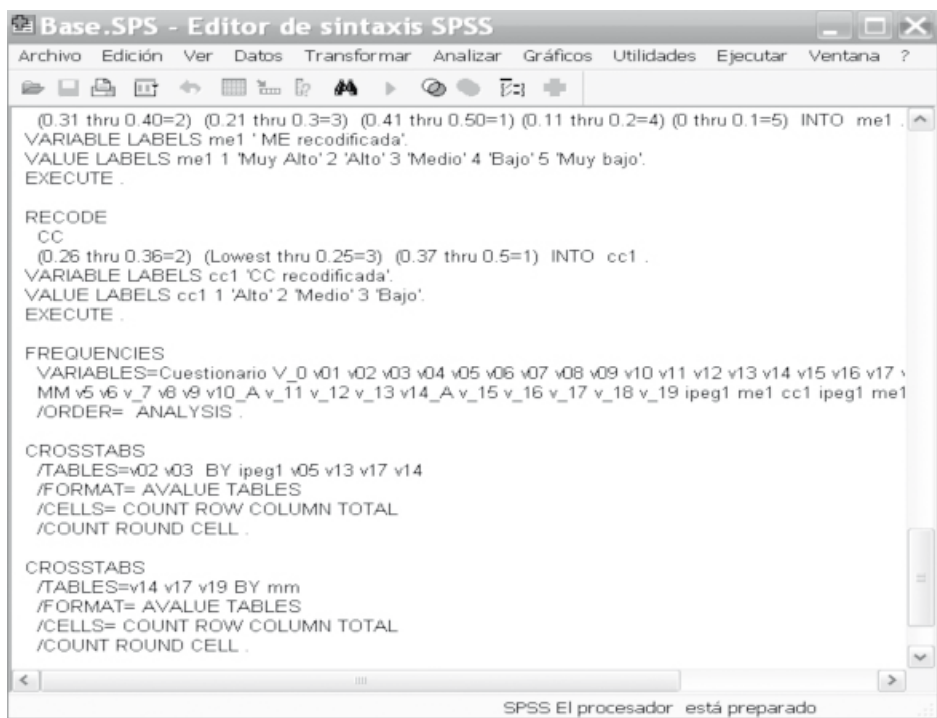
Base.SPS - Editor de sintaxis SPSS

Archivo Edición Ver Datos Transformar Analizar Gráficos Utilidades Ejecutar Ventana ?

(0.31 thru 0.40=2) (0.21 thru 0.3=3) (0.41 thru 0.50=1) (0.11 thru 0.2=4) (0 thru 0.1=5) INTO me1 .
VARIABLE LABELS me1 ' ME recodificada'.
VALUE LABELS me1 1 'Muy Alto' 2 'Alto' 3 'Medio' 4 'Bajo' 5 'Muy bajo'.
EXECUTE .

RECODE
CC
(0.26 thru 0.36=2) (Lowest thru 0.25=3) (0.37 thru 0.5=1) INTO cc1 .
VARIABLE LABELS cc1 'CC recodificada'.
VALUE LABELS cc1 1 'Alto' 2 'Medio' 3 'Bajo'.
EXECUTE .

FREQUENCIES
VARIABLES=Cuestionario V_0 v01 v02 v03 v04 v05 v06 v07 v08 v09 v10 v11 v12 v13 v14 v15 v16 v17 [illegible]
MM v5 v6 v_7 v8 v9 v10_A v_11 v_12 v_13 v14_A v_15 v_16 v_17 v_18 v_19 ipeg1 me1 cc1 ipeg1 me1
/ORDER= ANALYSIS .

CROSSTABS
/TABLES=v02 v03 BY ipeg1 v05 v13 v17 v14
/FORMAT= AVALUE TABLES
/CELLS= COUNT ROW COLUMN TOTAL
/COUNT ROUND CELL .

CROSSTABS
/TABLES=v14 v17 v19 BY mm
/FORMAT= AVALUE TABLES
/CELLS= COUNT ROW COLUMN TOTAL
/COUNT ROUND CELL .

SPSS El procesador está preparado